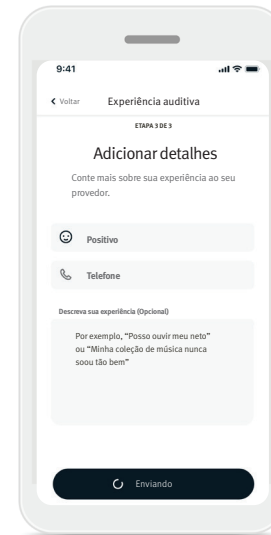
9:41

Voltar Experiência auditiva

ETAPA 3 DE 3

Adicionar detalhes

Conte mais sobre sua experiência ao seu provedor.

Positivo

Telefone

Descreva sua experiência (Opcional)

Por exemplo, "Posso ouvir meu neto" ou "Minha coleção de música nunca soou tão bem"

Enviando